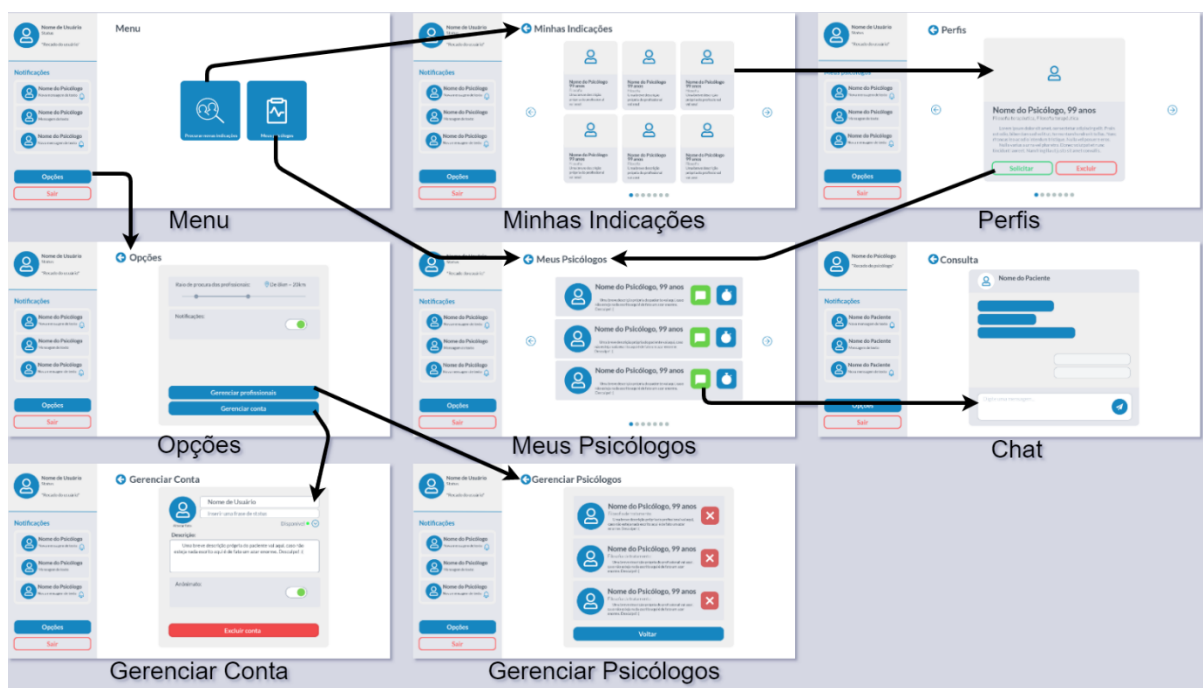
Nome de Usuário
Status
"Recado do usuário"

Menu

Notificações
Nome do Psicólogo
Nome do Psicólogo
Nome do Psicólogo

Procurar novas Indicações
Meus Psicólogos

Opções
Sair

Menu

Minhas Indicações
Nome do Psicólogo 99 anos
Nome do Psicólogo 99 anos
Nome do Psicólogo 99 anos
Nome do Psicólogo 99 anos
Nome do Psicólogo 99 anos
Nome do Psicólogo 99 anos

Minhas Indicações

Perfis
Nome do Psicólogo, 99 anos
Solicitar
Excluir

Perfis

Opções
Raio de procura dos profissionais
Notificações
Gerenciar profissionais
Gerenciar conta

Opções

Meus Psicólogos
Nome do Psicólogo, 99 anos
Nome do Psicólogo, 99 anos
Nome do Psicólogo, 99 anos

Meus Psicólogos

Consulta
Nome do Paciente

Chat

Gerenciar Conta
Nome de Usuário
Disponível
Descrição
Uma breve descrição própria do paciente vai aqui, caso não esteja nada escrito aqui é de falta um ano temático. Descrição :(
Anônimato
Excluir conta

Gerenciar Conta

Gerenciar Psicólogos
Nome do Psicólogo, 99 anos
Nome do Psicólogo, 99 anos
Nome do Psicólogo, 99 anos
Voltar

Gerenciar Psicólogos